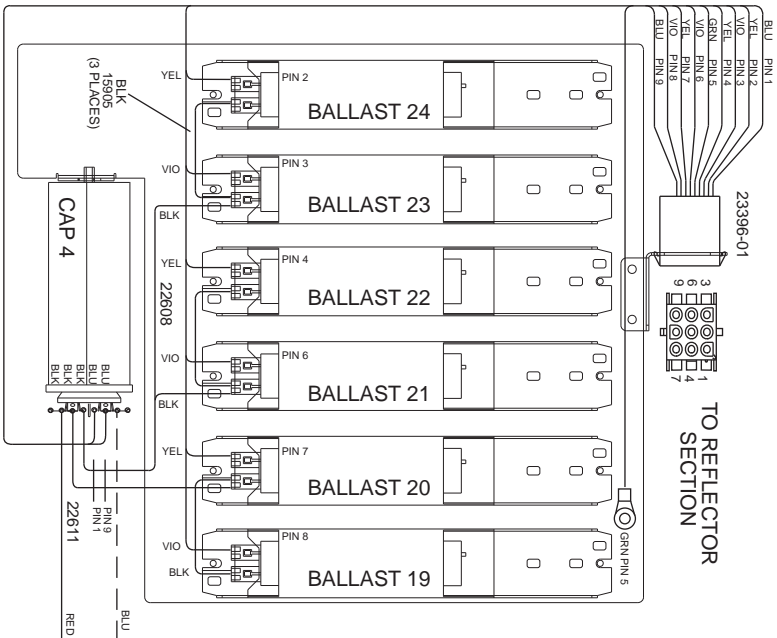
BLK
15905
(3 PLACES)

CAP 4

BLU
BLK
BLK
BLK

22608

22611

PIN 9
PIN 1

RED

BLU

YEL
PIN 2
BALLAST 24

VIO
PIN 3
BALLAST 23
BLK

YEL
PIN 4
BALLAST 22

VIO
PIN 6
BALLAST 21
BLK

YEL
PIN 7
BALLAST 20

VIO
PIN 8
BALLAST 19
BLK

BLU PIN 9
VIO PIN 8
YEL PIN 7
VIO PIN 6
GRN PIN 5
YEL PIN 4
VIO PIN 3
YEL PIN 2
BLU PIN 1

23396-01

9 6 3
7 4 1

GRN PIN 5

TO REFLECTOR
SECTION